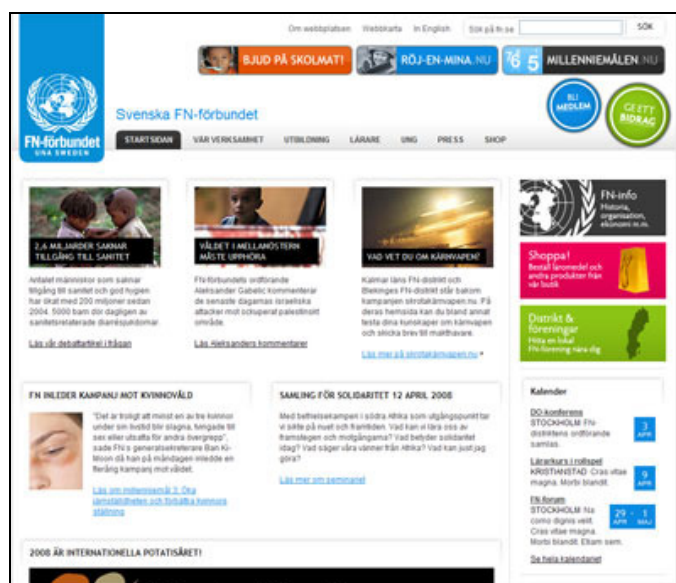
Om webbplatsen Webbkarta In English Sök på fn.se SÖK

BJUD PÅ SKOLMAT! RÖJ-EN-MINA.NU 5 MILLENNIEMÅLEN.NU

FN-förbundet UNA SWEDEN

Svenska FN-förbundet

BLI MEDLEM GE ETT BIDRAG

STARTSIDAN VÅR VERKSAMHET UTBILDNING LÄRARE UNG PRESS SHOP

2,6 MILJARDER SAKNAR TILLGÅNG TILL SANITET

Antalet människor som saknar tillgång till sanitet och god hygien har ökat med 200 miljoner sedan 2004. 5000 barn dör dagligen av sanitetsrelaterade diarrésjukdomar.

Läs vår debattartikel i frågan

VÅLDET I MELLANÖSTERN MÅSTE UPPHÖRA

FN-förbundets ordförande Aleksander Gabelic kommenterar de senaste dagarnas israeliska attacker mot ockuperat palestinskt område.

Läs Aleksanders kommentarer

VAD VET DU OM KÄRNVAPEN?

Kalmar läns FN-distrikt och Blekinges FN-distrikt står bakom kampanjen skrotakärnvapen.nu. På deras hemsida kan du bland annat testa dina kunskaper om kärnvapen och skicka brev till makthavare.

Läs mer på skrotakärnvapen.nu »

FN-info Historia, organisation, ekonomi m.m.

Shoppa! Beställ lanomedel och andra produkter från vår butik

Distrikt & föreningar Hitta en lokal FN-förening nära dig

FN INLEDER KAMPANJ MOT KVINNOVÅLD

"Det är troligt att minst en av tre kvinnor under sin livstid blir slagna, tvingade till sex eller utsatta för andra övergrepp", sade FN:s generalsekreterare Ban Ki-Moon då han på måndagen inledde en flerårig kampanj mot våldet.

Läs om millenniemål 3: Öka jämställdheten och förbättra kvinnors ställning

SAMLING FÖR SOLIDARITET 12 APRIL 2008

Med befrielsekampen i södra Afrika som utgångspunkt tar vi sikte på nuet och framtiden. Vad kan vi lära oss av framstegen och motgångarna? Vad betyder solidaritet idag? Vad säger våra vänner från Afrika? Vad kan just jag göra?

Läs mer om seminariet

Kalender

DO-konferens STOCKHOLM FN-distriktens ordförande samlas 3 APR

Lärarkurs i rollspel KRISTINSTAD Cras vitae magna. Morbi blandit. 9 APR

FN-forum STOCKHOLM Na como dignis velit. Cras vitae magna. Morbi blandit. Etiam sem. 29 APR - 1 MAJ

Se hela kalendariet

2008 ÄR INTERNATIONELLA POTATISÅRET!